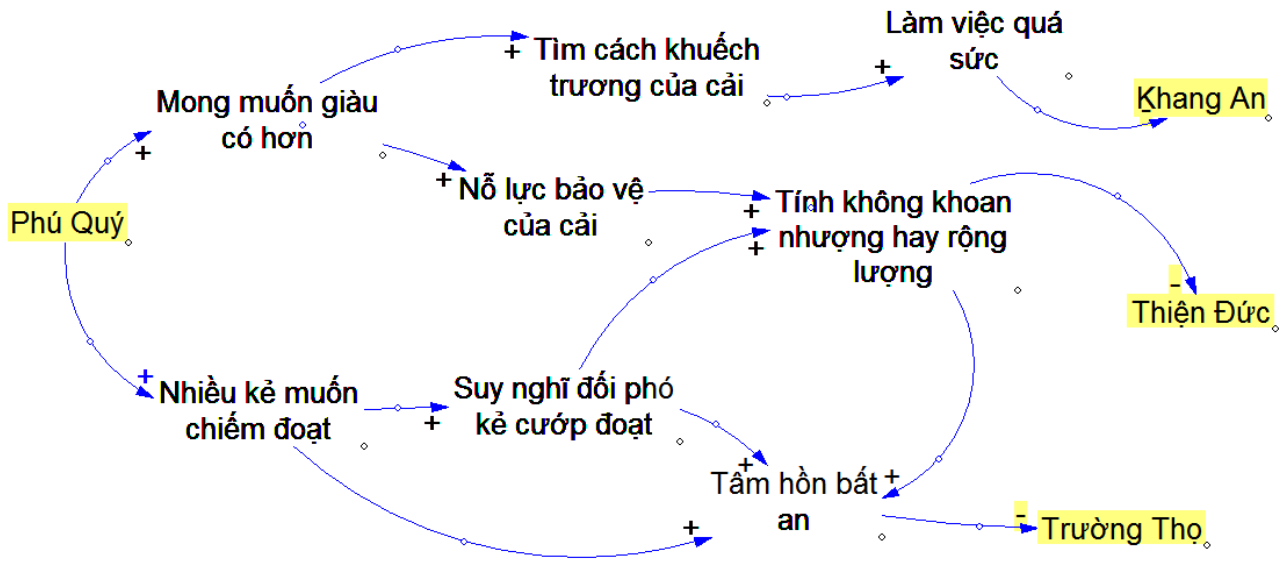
Phú Quý

+

Mong muốn giàu có hơn

+ Tìm cách khuếch trương của cải

+

Làm việc quá sức

Khang An

+ Nỗ lực bảo vệ của cải

+

Tính không khoan nhượng hay rộng lượng

+

-

Thiện Đức

+

Nhiều kẻ muốn chiếm đoạt

+

Suy nghĩ đối phó kẻ cướp đoạt

+

Tâm hồn bất an

+

+

-

Trường Thọ